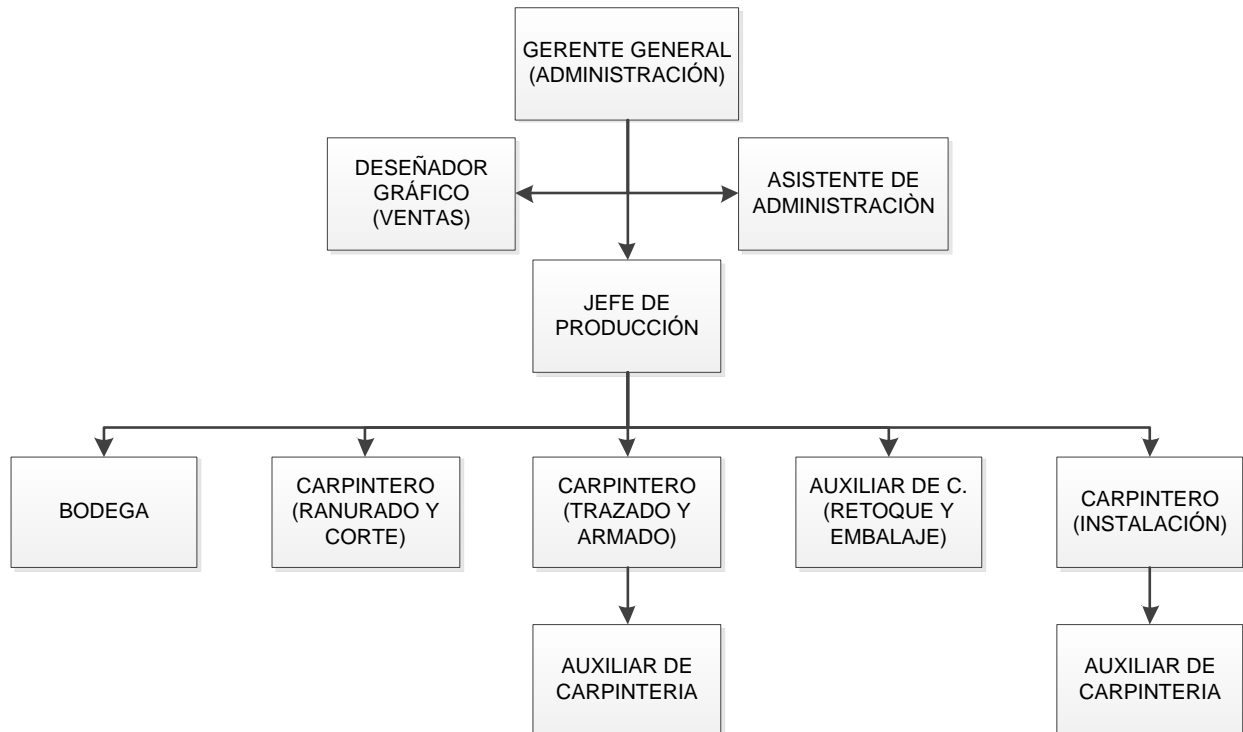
GERENTE GENERAL (ADMINISTRACIÓN)

DESEÑADOR GRÁFICO (VENTAS)

ASISTENTE DE ADMINISTRACIÒN

JEFE DE PRODUCCIÓN

BODEGA

CARPINTERO (RANURADO Y CORTE)

CARPINTERO (TRAZADO Y ARMADO)

AUXILIAR DE C. (RETOQUE Y EMBALAJE)

CARPINTERO (INSTALACIÓN)

AUXILIAR DE CARPINTERIA

AUXILIAR DE CARPINTERIA